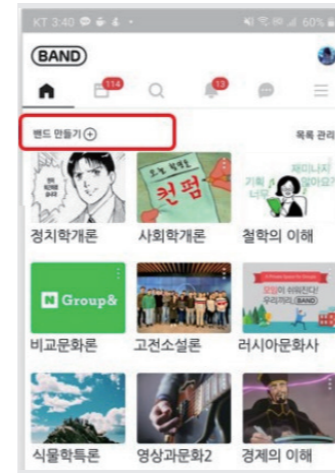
KT 3:40
60%

BAND

114
13

밴드 만들기 ⊕
목록 관리

오늘 토론은
컨펌

기획
너무
패이니시
있어요

N Group&

모임이 쉬워진다!
우리끼리 BAND

정치학개론
사회학개론
철학의 이해
비교문화론
고전소설론
러시아문화사
식물학특론
영상과문화2
경제의 이해